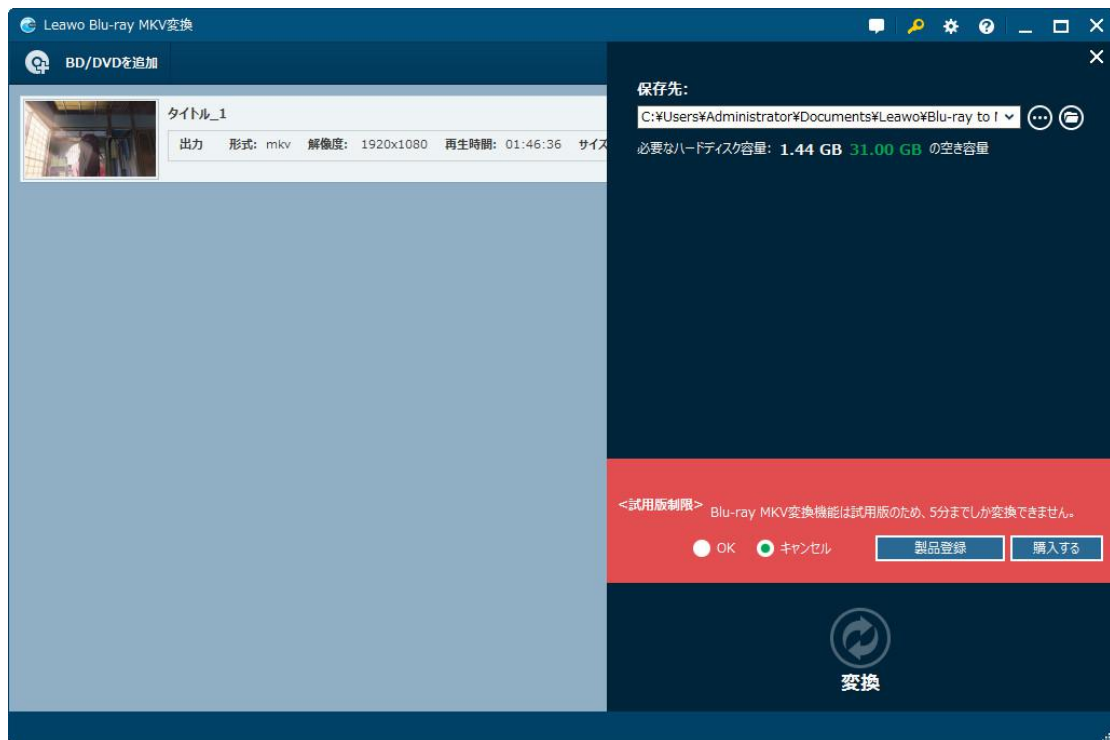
Leawo Blu-ray MKV変換

BD/DVDを追加

タイトル_1

出力 形式: mkv 解像度: 1920x1080 再生時間: 01:46:36 サイズ

保存先:

C:¥Users¥Administrator¥Documents¥Leawo¥Blu-ray to I

必要なハードディスク容量: 1.44 GB 31.00 GB の空き容量

<試用版制限> Blu-ray MKV変換機能は試用版のため、5分までしか変換できません。

OK キャンセル 製品登録 購入する

変換